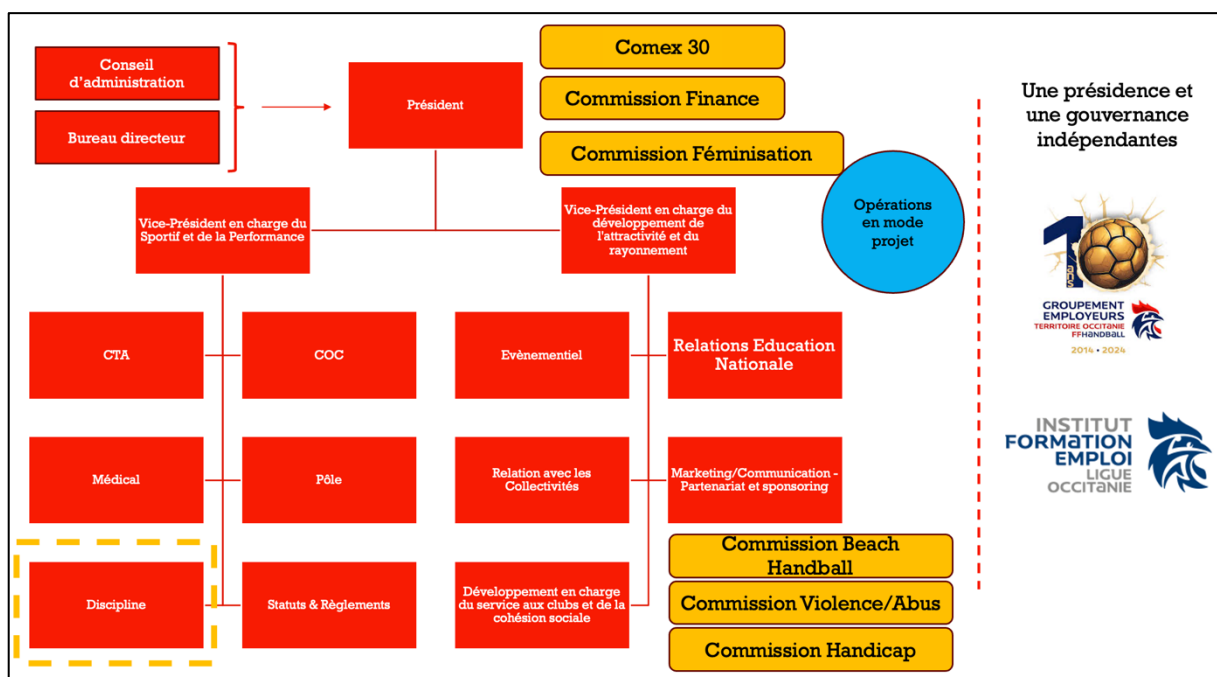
Conseil d'administration

Bureau directeur

Président

Comex 30

Commission Finance

Commission Féminisation

Opérations en mode projet

Une présidence et une gouvernance indépendantes

Vice-Président en charge du Sportif et de la Performance

Vice-Président en charge du développement de l'attractivité et du rayonnement

10 ans

GROUPEMENT EMPLOYEURS TERRITOIRE OCCITANIE FFHANDBALL
2014 • 2024

CTA

COC

Evènementiel

Relations Education Nationale

INSTITUT FORMATION EMPLOI LIGUE OCCITANIE

Médical

Pôle

Relation avec les Collectivités

Marketing/Communication - Partenariat et sponsoring

Commission Beach Handball

Discipline

Statuts & Règlements

Développement en charge du service aux clubs et de la cohésion sociale

Commission Violence/Abus

Commission Handicap